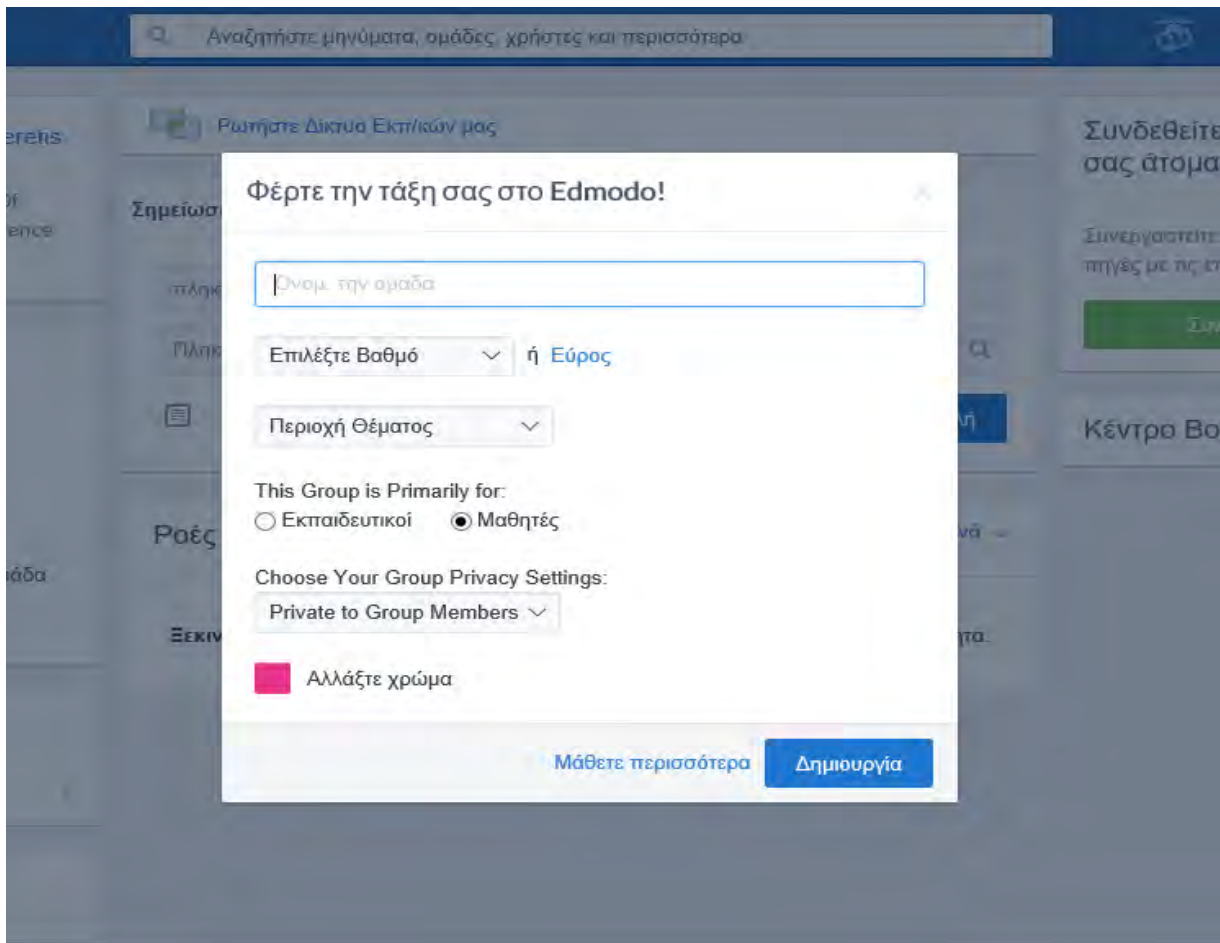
Αναζητήστε μηνύματα, ομάδες, χρήστες και περισσότερα

Ρωτήστε Δίκτυο Εκπ/κών μας

Συνδεθείτε σας άτομα

Συνεργαστείτε πηγές με τις

Κέντρο Βο

Φέρτε την τάξη σας στο Edmodo!

Ονομ. την ομάδα

Επιλέξτε Βαθμό ή Εύρος

Περιοχή Θέματος

This Group is Primarily for:
○ Εκπαιδευτικοί ◉ Μαθητές

Choose Your Group Privacy Settings:
Private to Group Members

Αλλάξτε χρώμα

Μάθετε περισσότερα
Δημιουργία